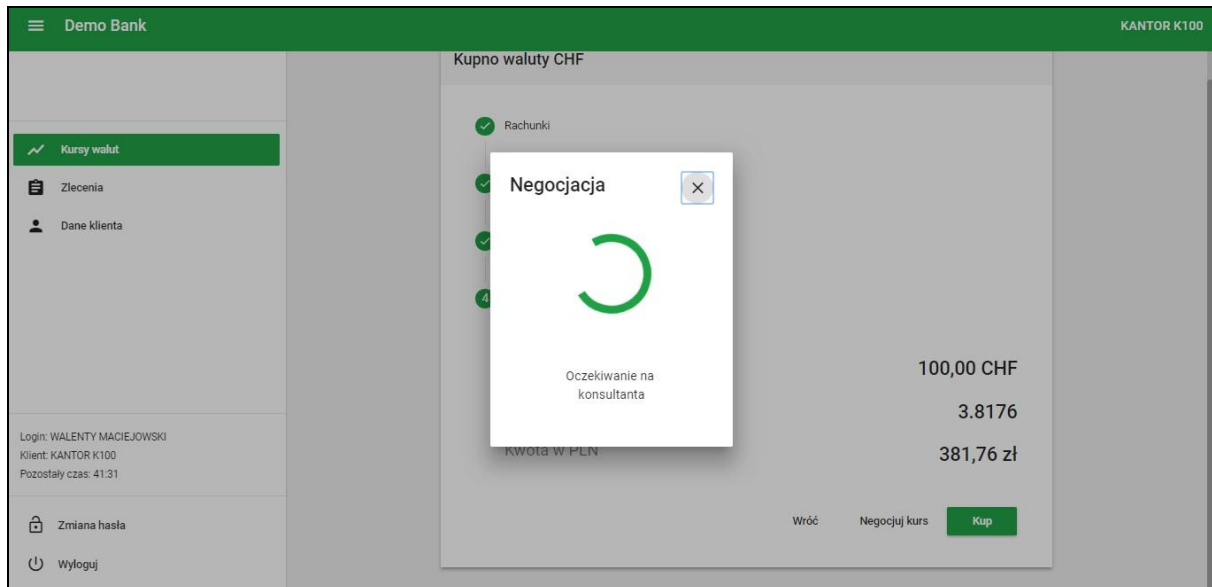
Demo Bank

KANTOR K100

Kursy walut

Zlecenia

Dane klienta

Login: WALENTY MACIEJOWSKI
Klient: KANTOR K100
Pozostały czas: 41:31

Zmiana hasła

Wyloguj

Kupno waluty CHF

Rachunki

4

Negocjacja

×

Oczekiwanie na konsultanta

100,00 CHF

3.8176

Kwota w PLN

381,76 zł

Wróć

Negocjuj kurs

Kup